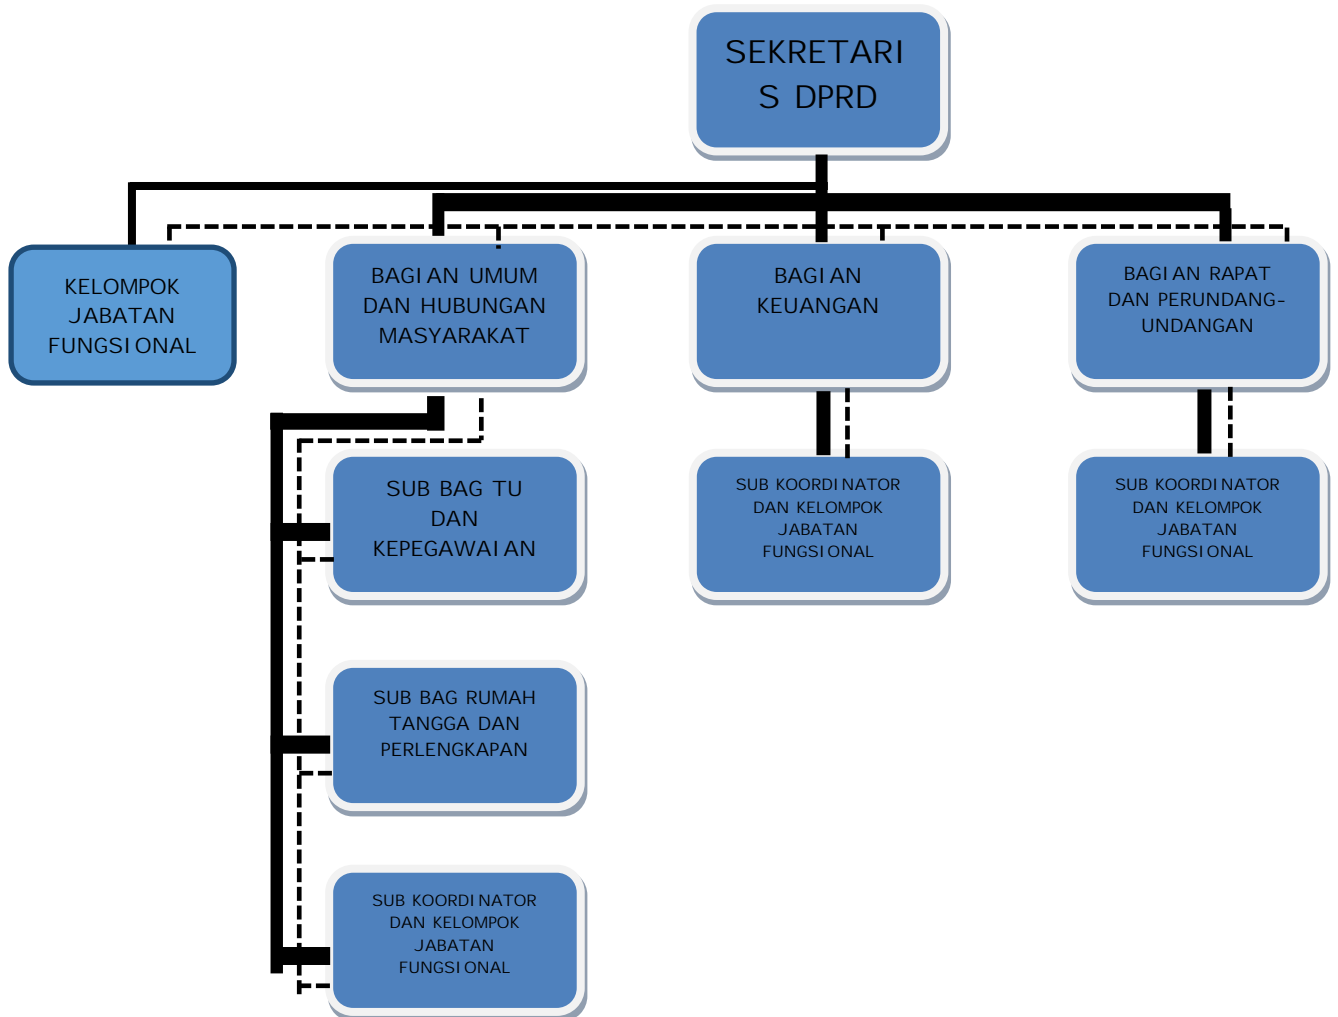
SEKRETARIS DPRD

KELOMPOK JABATAN FUNGSIONAL

BAGIAN UMUM DAN HUBUNGAN MASYARAKAT

BAGIAN KEUANGAN

BAGIAN RAPAT DAN PERUNDANG-UNDANGAN

SUB BAG TU DAN KEPEGAWAIAN

SUB KOORDINATOR DAN KELOMPOK JABATAN FUNGSIONAL

SUB KOORDINATOR DAN KELOMPOK JABATAN FUNGSIONAL

SUB BAG RUMAH TANGGA DAN PERLENGKAPAN

SUB KOORDINATOR DAN KELOMPOK JABATAN FUNGSIONAL